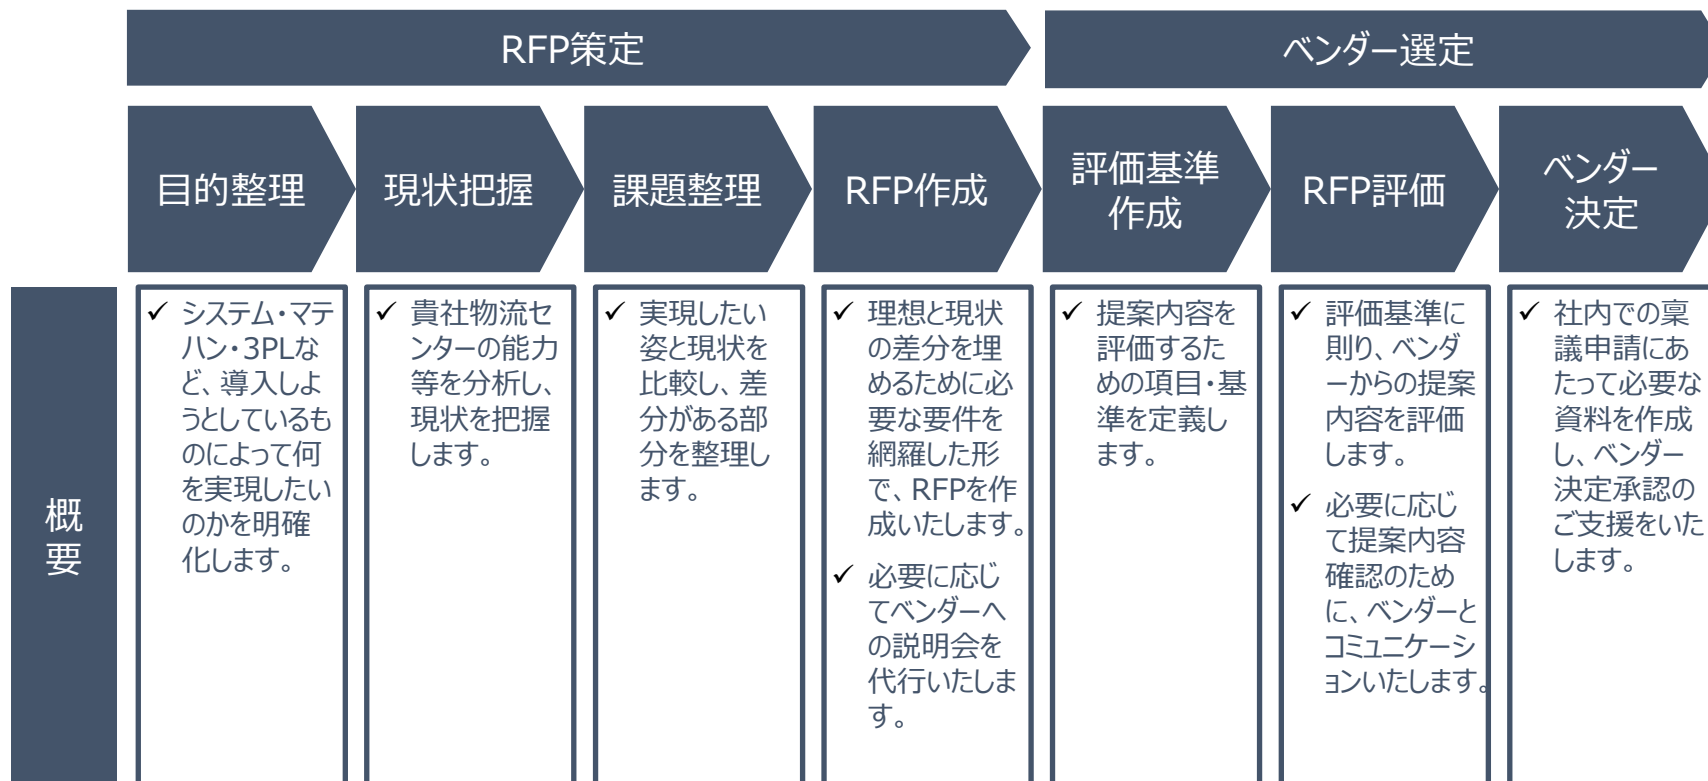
RFP策定

ベンダー選定

目的整理

現状把握

課題整理

RFP作成

評価基準作成

RFP評価

ベンダー決定

概要

✓ システム・マテハン・3PLなど、導入しようとしているものによって何を実現したいのかを明確化します。

✓ 貴社物流センターの能力等を分析し、現状を把握します。

✓ 実現したい姿と現状を比較し、差分がある部分を整理します。

✓ 理想と現状の差分を埋めるために必要な要件を網羅した形で、RFPを作成いたします。

✓ 必要に応じてベンダーへの説明会を代行いたします。

✓ 提案内容を評価するための項目・基準を定義します。

✓ 評価基準に則り、ベンダーからの提案内容を評価します。

✓ 必要に応じて提案内容確認のために、ベンダーとコミュニケーションいたします。

✓ 社内での稟議申請にあたって必要な資料を作成し、ベンダー決定承認のご支援をいたします。